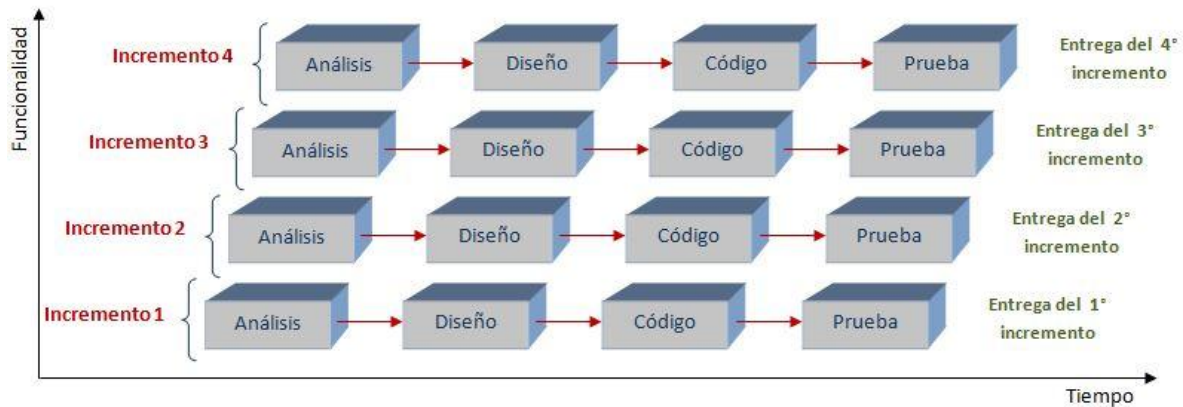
Funcionalidad

Incremento 4
Análisis
Diseño
Código
Prueba
Entrega del 4° incremento

Incremento 3
Análisis
Diseño
Código
Prueba
Entrega del 3° incremento

Incremento 2
Análisis
Diseño
Código
Prueba
Entrega del 2° incremento

Incremento 1
Análisis
Diseño
Código
Prueba
Entrega del 1° incremento

Tiempo